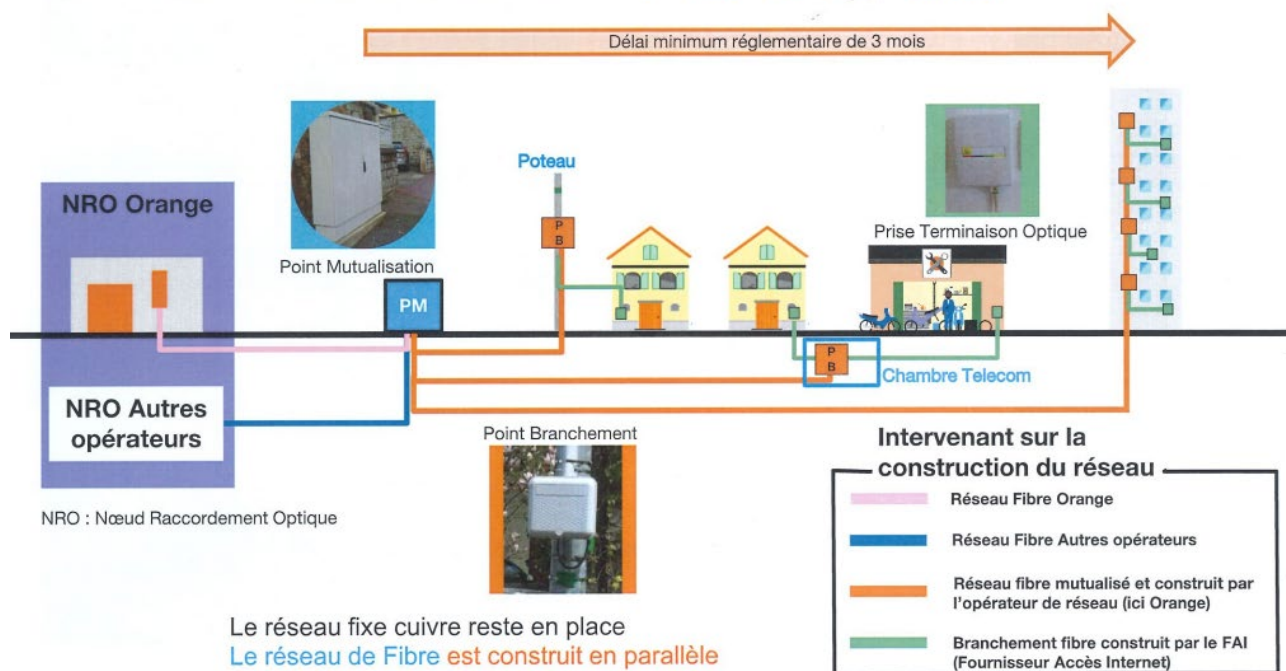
Délai minimum réglementaire de 3 mois

Poteau

NRO Orange

Point Mutualisation

PM

P B

Prise Terminaison Optique

P B

Chambre Telecom

NRO Autres opérateurs

NRO : Nœud Raccordement Optique

Point Branchement

Intervenant sur la construction du réseau

Réseau Fibre Orange

Réseau Fibre Autres opérateurs

Réseau fibre mutualisé et construit par l'opérateur de réseau (ici Orange)

Branchement fibre construit par le FAI (Fournisseur Accès Internet)

Le réseau fixe cuivre reste en place
Le réseau de Fibre est construit en parallèle